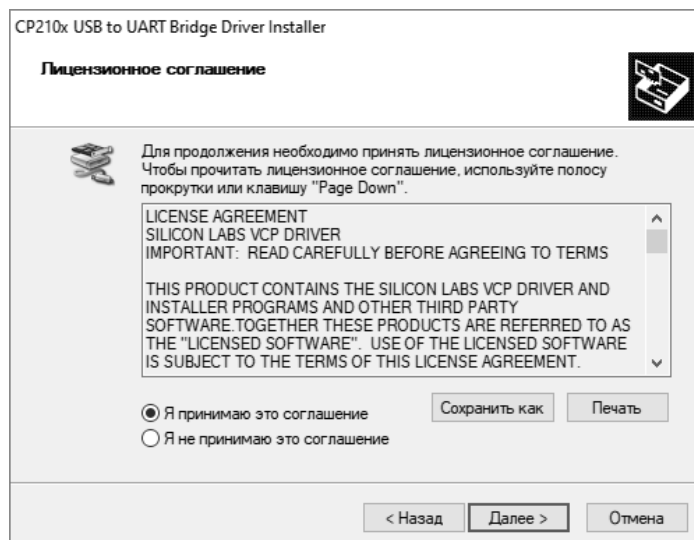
CP210x USB to UART Bridge Driver Installer

Лицензионное соглашение

Для продолжения необходимо принять лицензионное соглашение. Чтобы прочитать лицензионное соглашение, используйте полосу прокрутки или клавишу "Page Down".

LICENSE AGREEMENT
SILICON LABS VCP DRIVER
IMPORTANT: READ CAREFULLY BEFORE AGREEING TO TERMS

THIS PRODUCT CONTAINS THE SILICON LABS VCP DRIVER AND INSTALLER PROGRAMS AND OTHER THIRD PARTY SOFTWARE.TOGETHER THESE PRODUCTS ARE REFERRED TO AS THE "LICENSED SOFTWARE". USE OF THE LICENSED SOFTWARE IS SUBJECT TO THE TERMS OF THIS LICENSE AGREEMENT.

Я принимаю это соглашение
Я не принимаю это соглашение

Сохранить как
Печать

< Назад
Далее >
Отмена